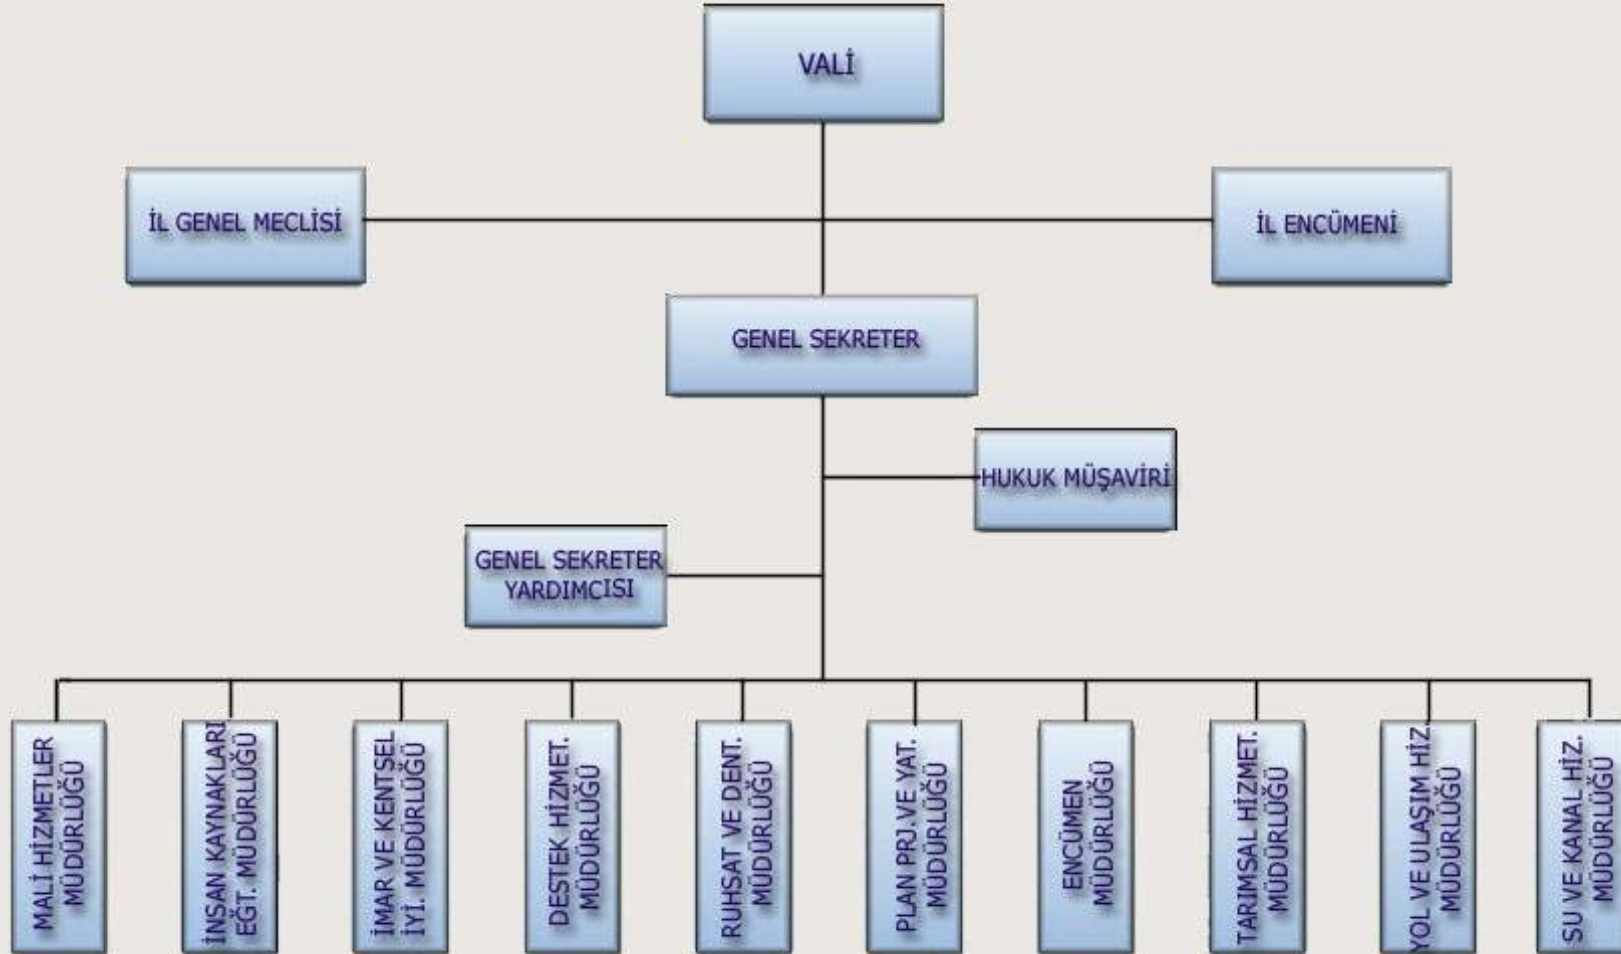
VALİ

İL GENEL MECLİSİ

İL ENCÜMENİ

GENEL SEKRETER

HUKUK MÜŞAVİRİ

GENEL SEKRETER YARDIMCISI

MALİ HİZMETLER MÜDÜRLÜĞÜ

İNSAN KAYNAKLARI EĞT. MÜDÜRLÜĞÜ

İMAR VE KENTSEL İYİ. MÜDÜRLÜĞÜ

DESTEK HİZMET. MÜDÜRLÜĞÜ

RUHSAT VE DENT. MÜDÜRLÜĞÜ

PLAN PRJ.VE YAT. MÜDÜRLÜĞÜ

ENCÜMEN MÜDÜRLÜĞÜ

TARIMSAL HİZMET. MÜDÜRLÜĞÜ

YOL VE ULAŞIM HİZ. MÜDÜRLÜĞÜ

SU VE KANAL HİZ. MÜDÜRLÜĞÜ